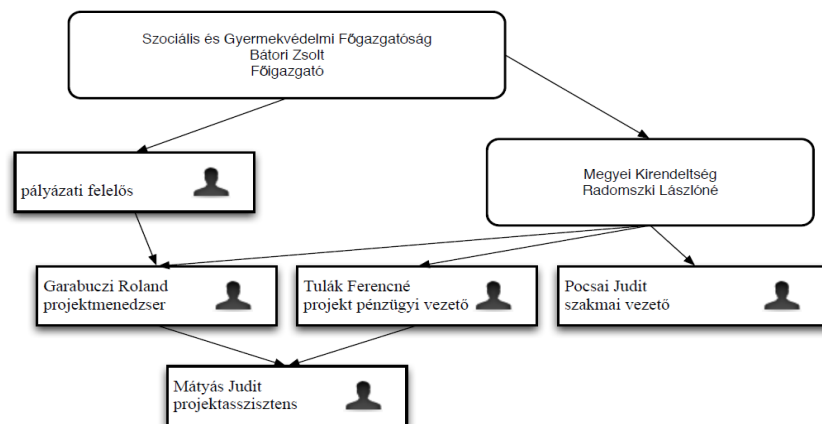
Szociális és Gyermekvédelmi Főgazgatóság
Bátori Zsolt
Főigazgató

pályázati felelős

Megyei Kirendeltség
Radomszki Lászlóné

Garabuczi Roland
projektmenedzser

Tulák Ferencné
projekt pénzügyi vezető

Pocsai Judit
szakmai vezető

Mátyás Judit
projektasszisztens